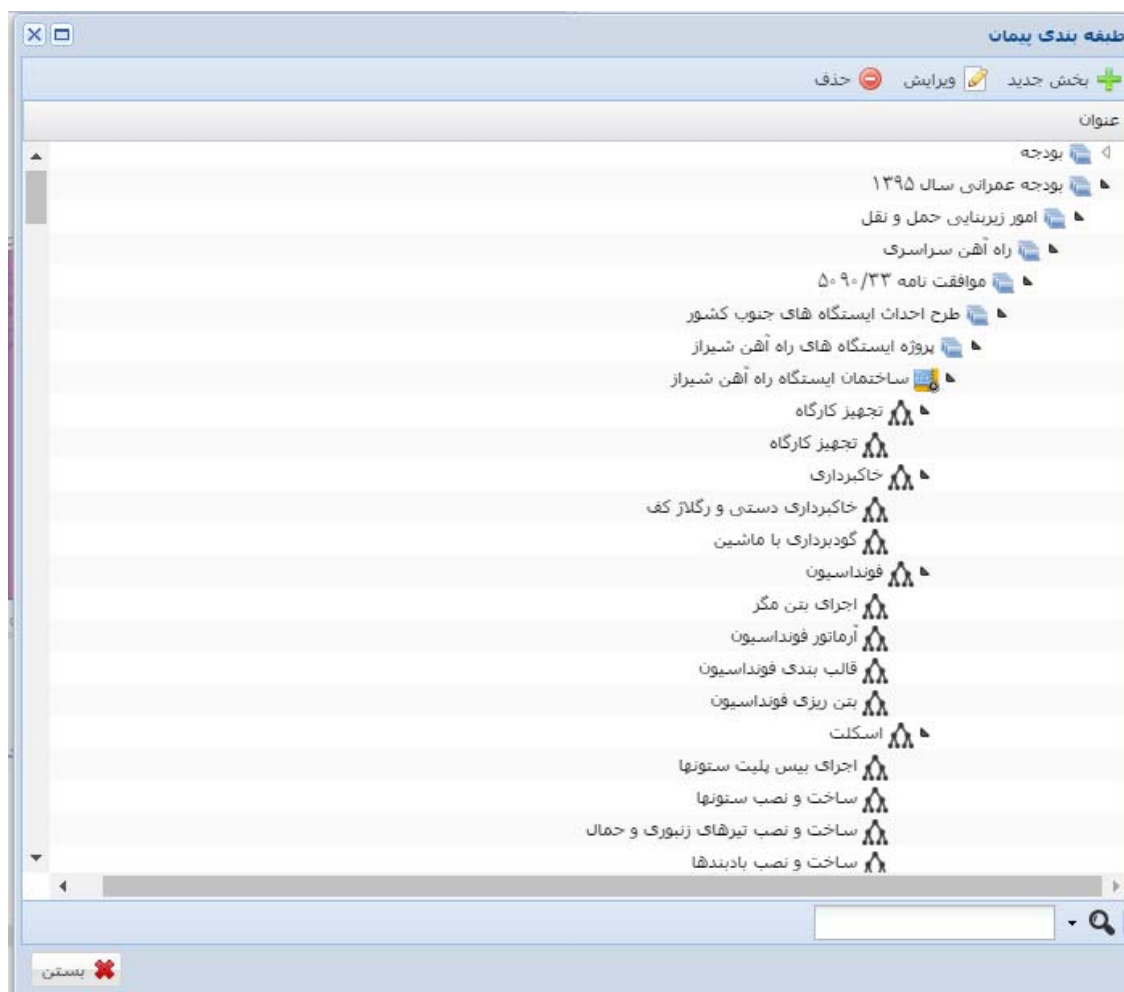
طبقه بندی پیمان

بخش جدید ویرایش حذف

عنوان

بودجه
بودجه عمرانی سال ۱۳۹۵
امور زیربنایی حمل و نقل
راه آهن سراسری
موافقت نامه ۵۰۹۰/۳۳
طرح احداث ایستگاه های جنوب کشور
پروژه ایستگاه های راه آهن شیراز
ساختمان ایستگاه راه آهن شیراز
تجهیز کارگاه
تجهیز کارگاه
خاکبرداری
خاکبرداری دستی و رگلاژ کف
گودبرداری با ماشین
فونداسیون
اجرای بتن مگر
آرماتور فونداسیون
قالب بندی فونداسیون
بتن ریزی فونداسیون
اسکلت
اجرای بیس پلیت ستونها
ساخت و نصب ستونها
ساخت و نصب تیرهای زنبوری و حمال
ساخت و نصب بادبندها

بستن